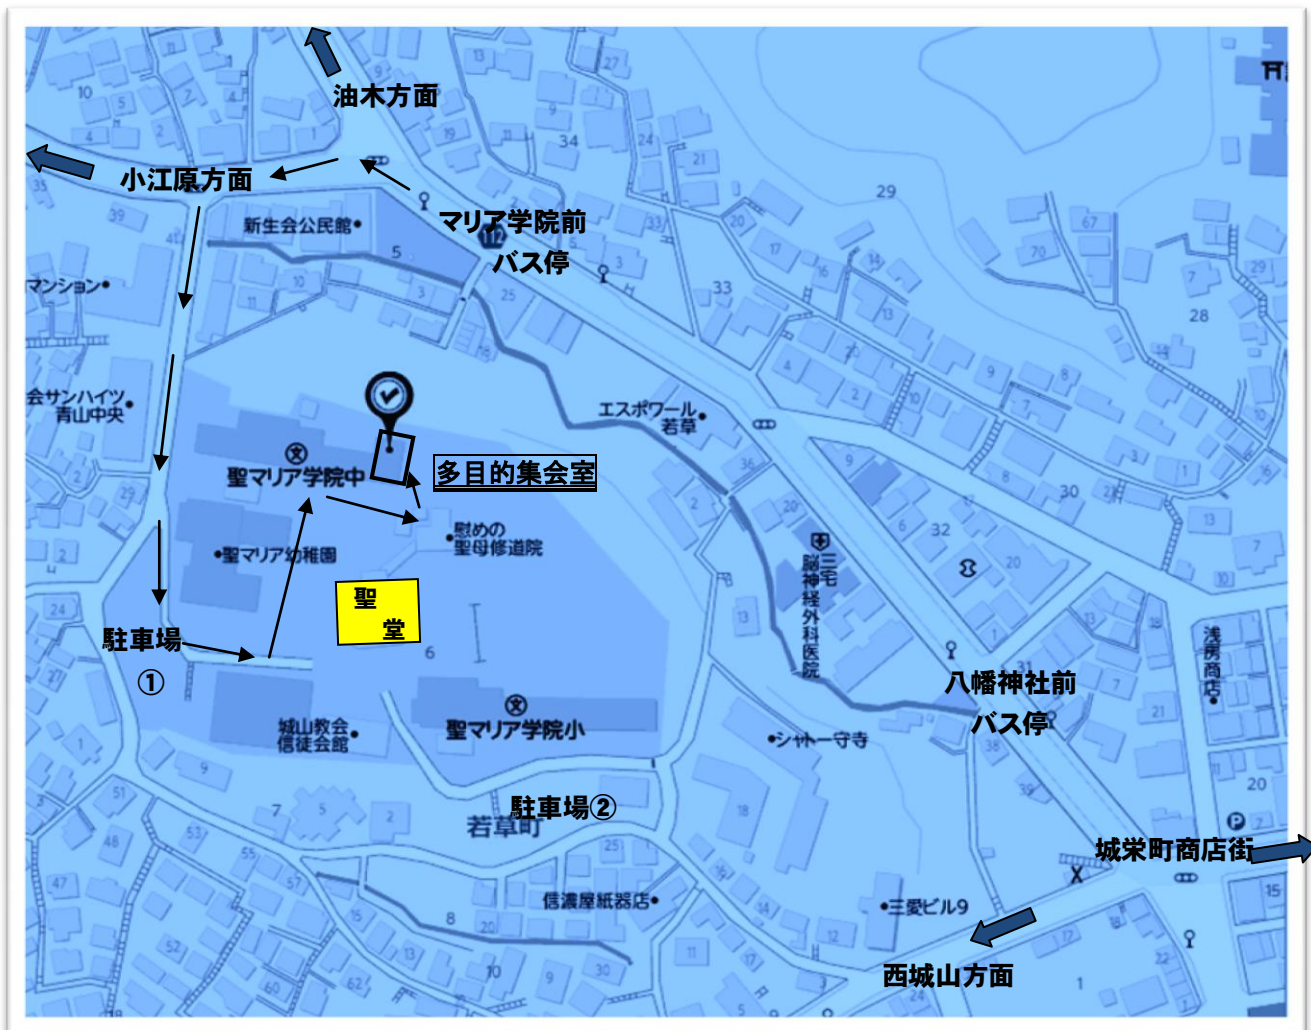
油木方面

小江原方面

新生会公民館

マリア学院前
バス停

マンション

会サンハイツ
青山中央

エスポワール
若草

聖マリア学院中

多目的集会室

慰めの
聖母修道院

聖マリア幼稚園

三宅
脳神経外科医院

聖
堂

駐車場
①

八幡神社前
バス停

浅房商店

城山教会
信徒会館

聖マリア学院小

シャトー守寺

駐車場②

若草町

城栄町商店街

信濃屋紙器店

三愛ビル9

西城山方面